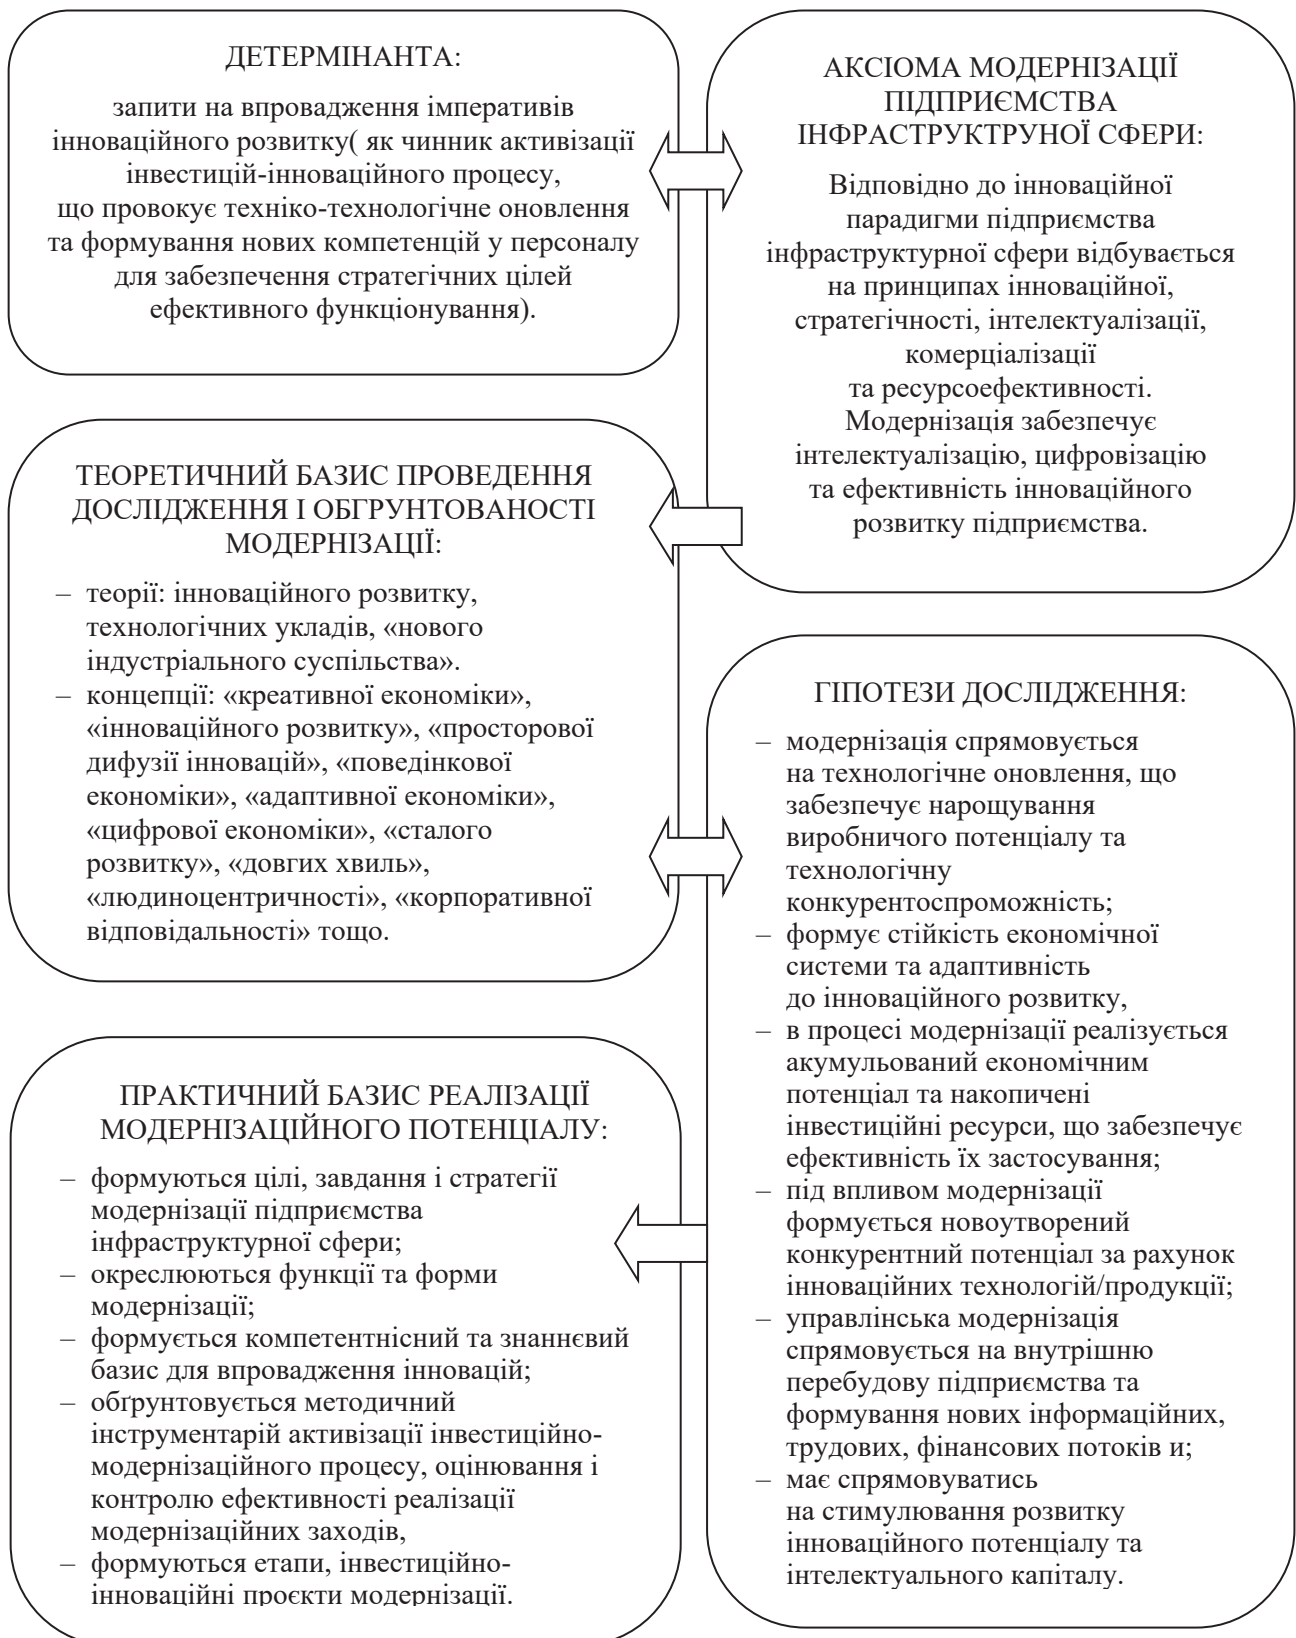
ДЕТЕРМІНАНТА:

запити на впровадження імперативів інноваційного розвитку( як чинник активізації інвестицій-інноваційного процесу, що провокує техніко-технологічне оновлення та формування нових компетенцій у персоналу для забезпечення стратегічних цілей ефективного функціонування).

АКСІОМА МОДЕРНІЗАЦІЇ ПІДПРИЄМСТВА ІНФРАСТРУКТРУНОЇ СФЕРИ:

Відповідно до інноваційної парадигми підприємства інфраструктурної сфери відбувається на принципах інноваційної, стратегічності, інтелектуалізації, комерціалізації та ресурсоефективності. Модернізація забезпечує інтелектуалізацію, цифровізацію та ефективність інноваційного розвитку підприємства.

ТЕОРЕТИЧНИЙ БАЗИС ПРОВЕДЕННЯ ДОСЛІДЖЕННЯ І ОБГРУНТОВАНОСТІ МОДЕРНІЗАЦІЇ:

– теорії: інноваційного розвитку, технологічних укладів, «нового індустріального суспільства».
– концепції: «креативної економіки», «інноваційного розвитку», «просторової дифузії інновацій», «поведінкової економіки», «адаптивної економіки», «цифрової економіки», «сталого розвитку», «довгих хвиль», «людиноцентричності», «корпоративної відповідальності» тощо.

ГІПОТЕЗИ ДОСЛІДЖЕННЯ:

– модернізація спрямовується на технологічне оновлення, що забезпечує нарощування виробничого потенціалу та технологічну конкурентоспроможність;
– формує стійкість економічної системи та адаптивність до інноваційного розвитку,
– в процесі модернізації реалізується акумульований економічним потенціал та накопичені інвестиційні ресурси, що забезпечує ефективність їх застосування;
– під впливом модернізації формується новоутворений конкурентний потенціал за рахунок інноваційних технологій/продукції;
– управлінська модернізація спрямовується на внутрішню перебудову підприємства та формування нових інформаційних, трудових, фінансових потоків и;
– має спрямовуватись на стимулювання розвитку інноваційного потенціалу та інтелектуального капіталу.

ПРАКТИЧНИЙ БАЗИС РЕАЛІЗАЦІЇ МОДЕРНІЗАЦІЙНОГО ПОТЕНЦІАЛУ:

– формуються цілі, завдання і стратегії модернізації підприємства інфраструктурної сфери;
– окреслюються функції та форми модернізації;
– формується компетентнісний та знаннєвий базис для впровадження інновацій;
– обґрунтовується методичний інструментарій активізації інвестиційно-модернізаційного процесу, оцінювання і контролю ефективності реалізації модернізаційних заходів,
– формуються етапи, інвестиційно-інноваційні проєкти модернізації.